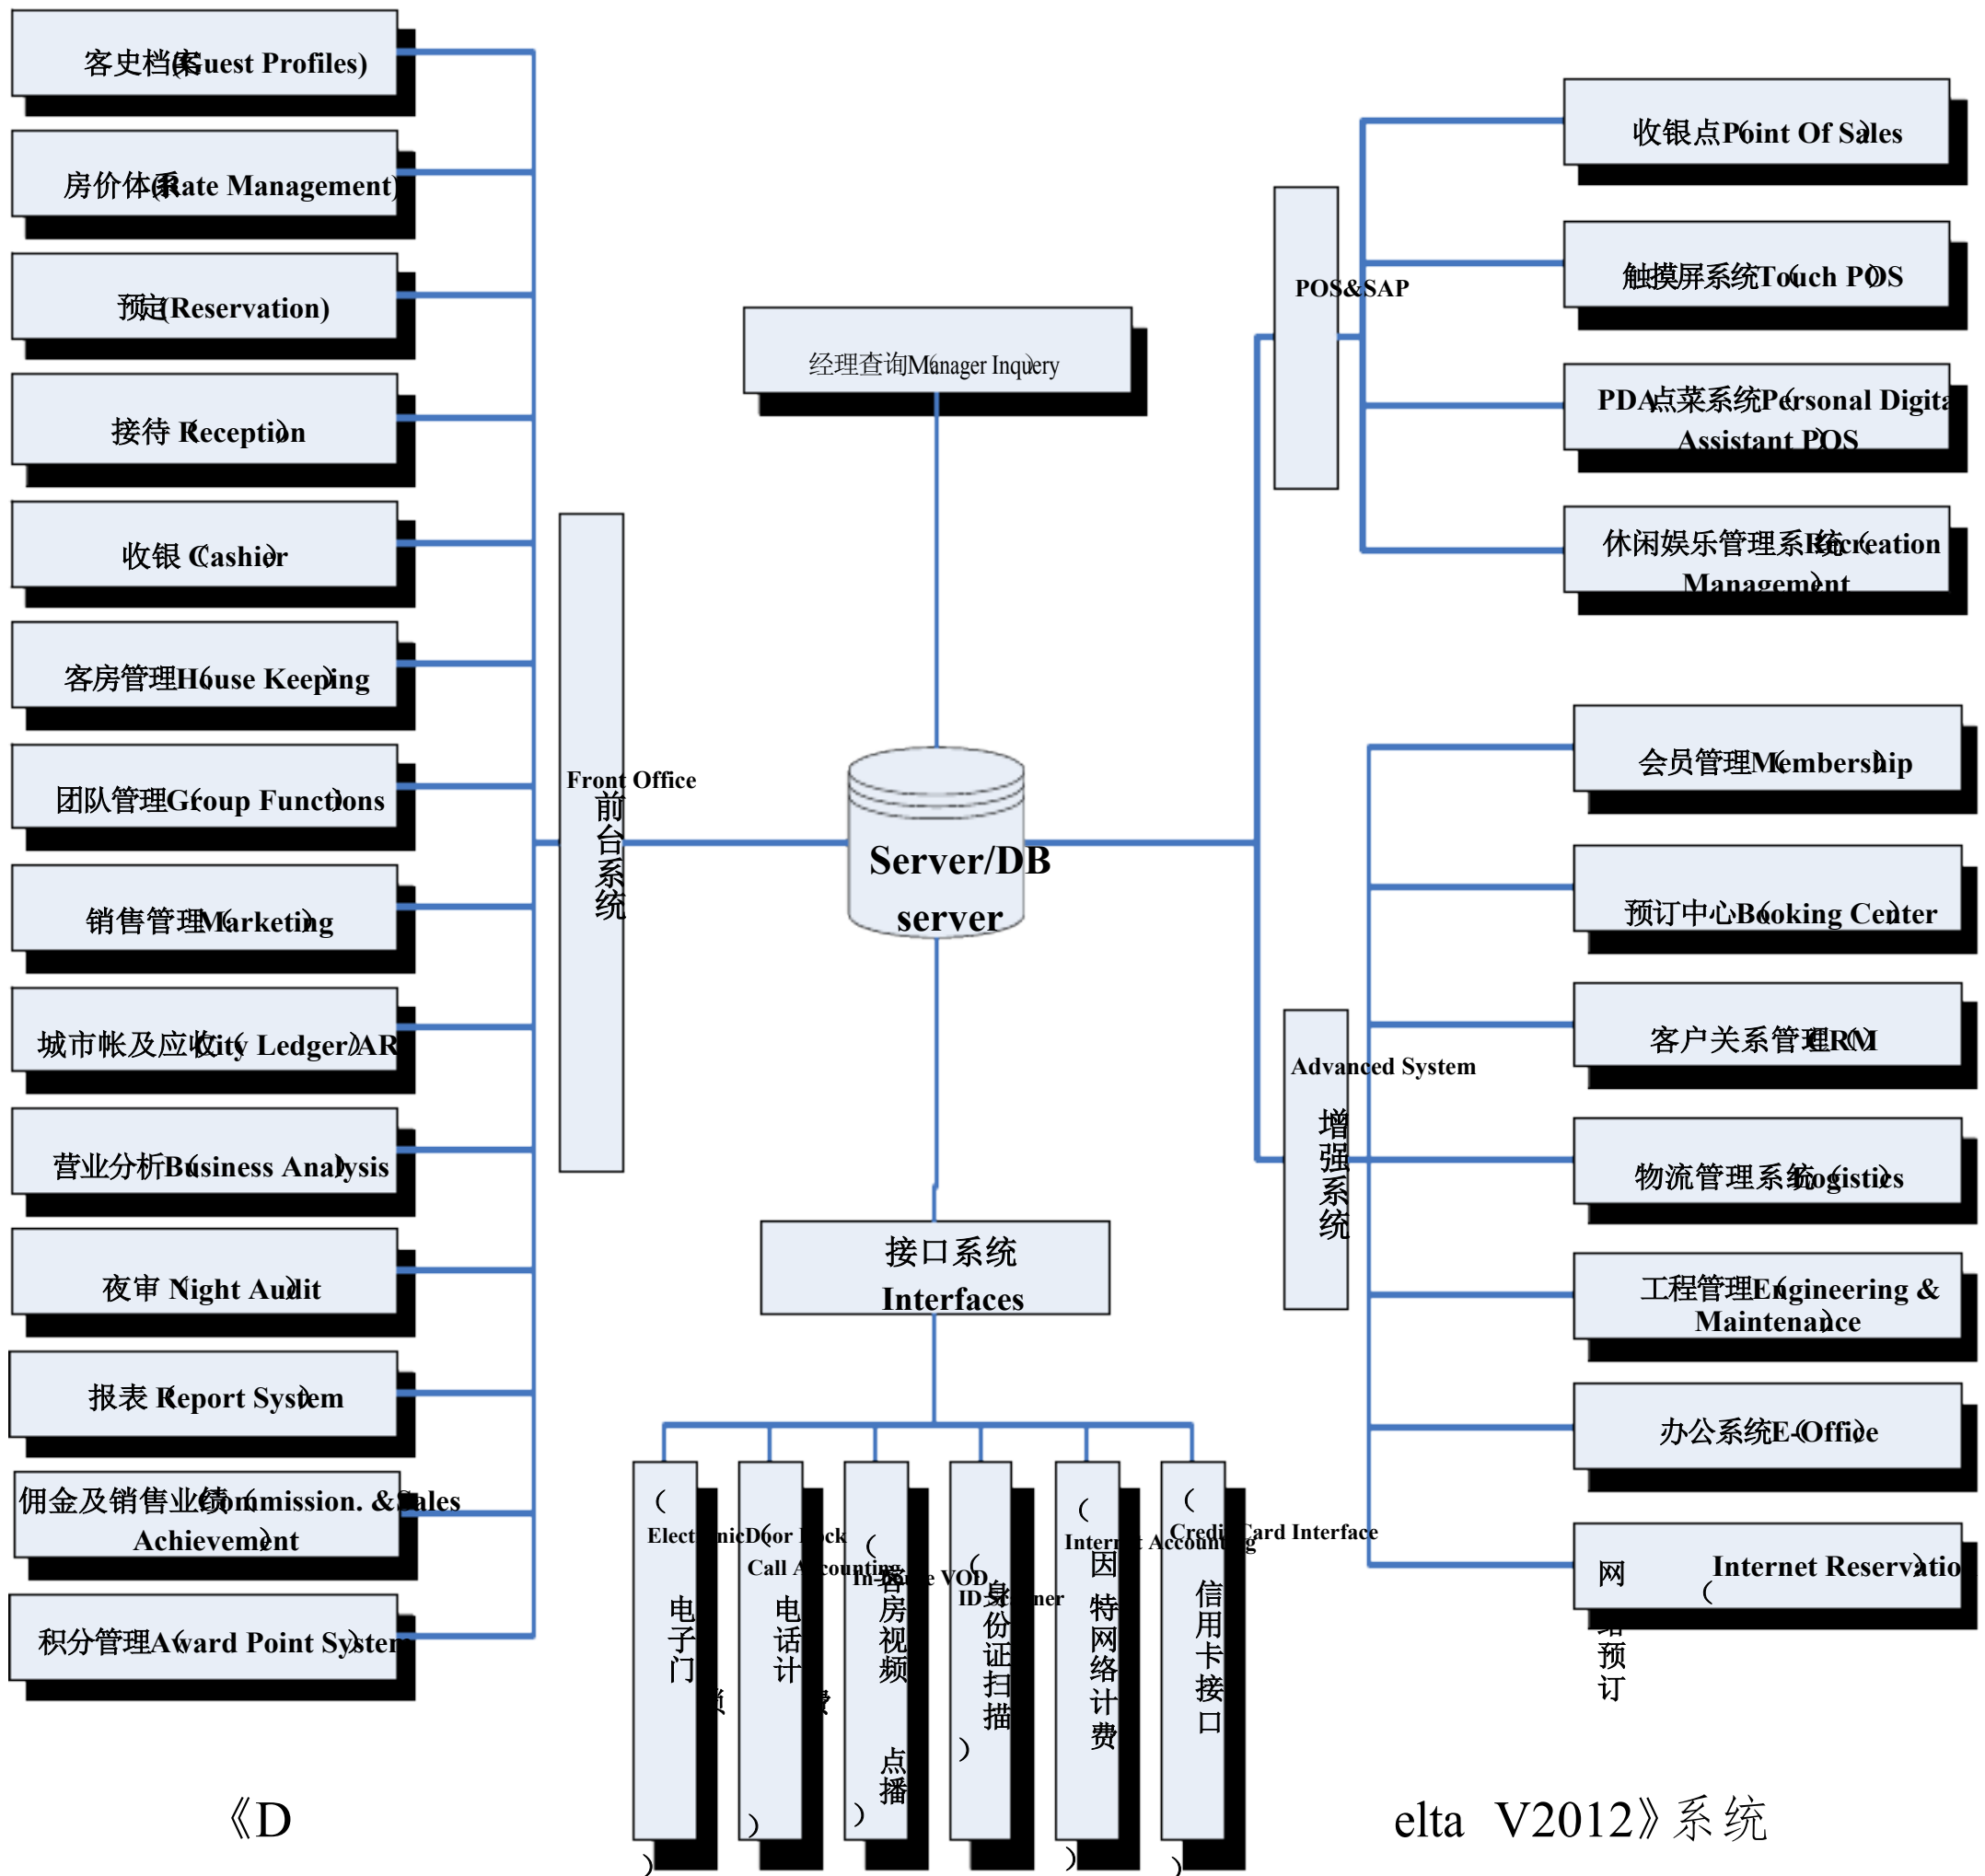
客史档案(Guest Profiles)

房价体系(Rate Management)

预定(Reservation)

接待 Reception

收银 Cashier

客房管理House Keeping

团队管理Group Functions

销售管理Marketing

城市帐及应收City Ledger/AR

营业分析Business Analysis

夜审 Night Audit

报表 Report System

佣金及销售业绩Commission. & Sales Achievement

积分管理Award Point System

Front Office 前台系统

经理查询Manager Inquery

Server/DB server

接口系统 Interfaces

（Electronic Door Lock 电子门锁）

Call Accounting 电话计费）

（In-House VOD 客房视频点播）

（ID Scanner 身份证扫描）

（Internet Accounting 因特网络计费）

（Credit Card Interface 信用卡接口）

POS&SAP

收银点Point Of Sales

触摸屏系统Touch POS

PDA点菜系统Personal Digital Assistant POS

休闲娱乐管理系统Recreation Management

Advanced System 增强系统

会员管理Membership

预订中心Booking Center

客户关系管理CRM

物流管理系统Logistics

工程管理Engineering & Maintenance

办公系统E-Office

网络预订（Internet Reservation

《Delta V2012》系统